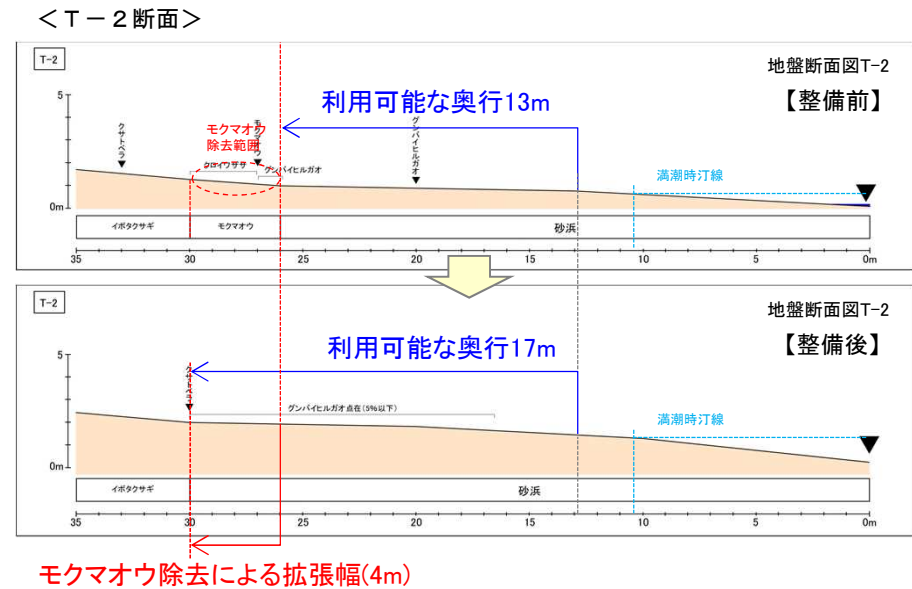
＜Ｔ－２断面＞

T-2

地盤断面図T-2

【整備前】

利用可能な奥行13m

5

0m

クサトベラ

モクマオウ除去範囲

モクマオウ

クロイワザサ

グンバイヒルガオ

グンバイヒルガオ

満潮時汀線

イボタクサギ

モクマオウ

砂浜

35　30　25　20　15　10　5　0m

T-2

地盤断面図T-2

【整備後】

利用可能な奥行17m

5

0m

クサトベラ

グンバイヒルガオ点在(5%以下)

満潮時汀線

イボタクサギ

砂浜

35　30　25　20　15　10　5　0m

モクマオウ除去による拡張幅(4m)